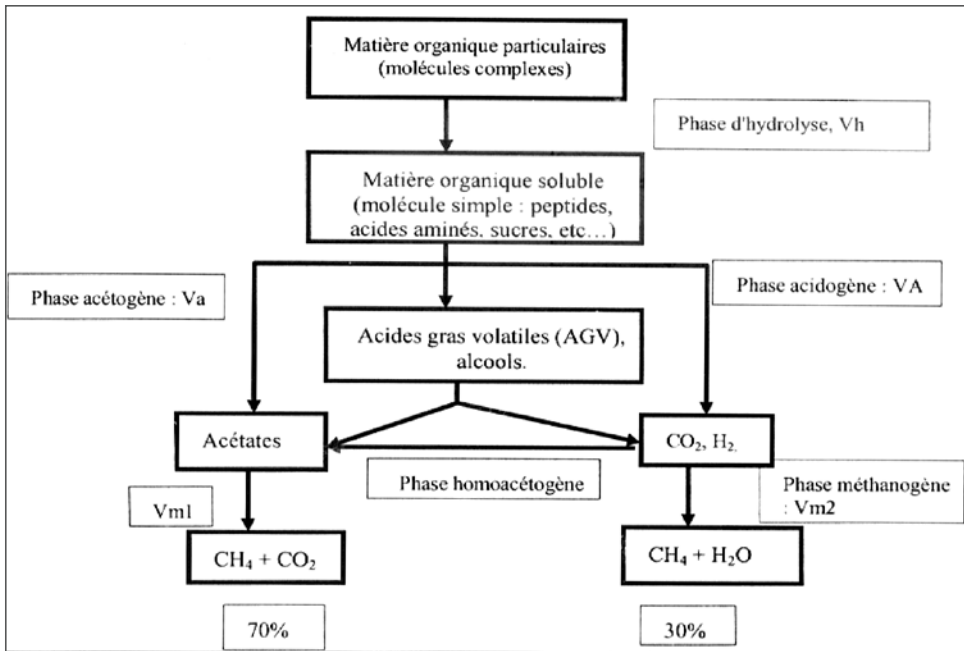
Matière organique particulaires (molécules complexes)

Phase d'hydrolyse, Vh

Matière organique soluble (molécule simple : peptides, acides aminés, sucres, etc…)

Phase acétogène : Va

Phase acidogène : VA

Acides gras volatiles (AGV), alcools.

Acétates

$CO_2$, $H_2$

Phase homoacétogène

Vm1

Phase méthanogène : Vm2

$CH_4 + CO_2$

$CH_4 + H_2O$

70%

30%